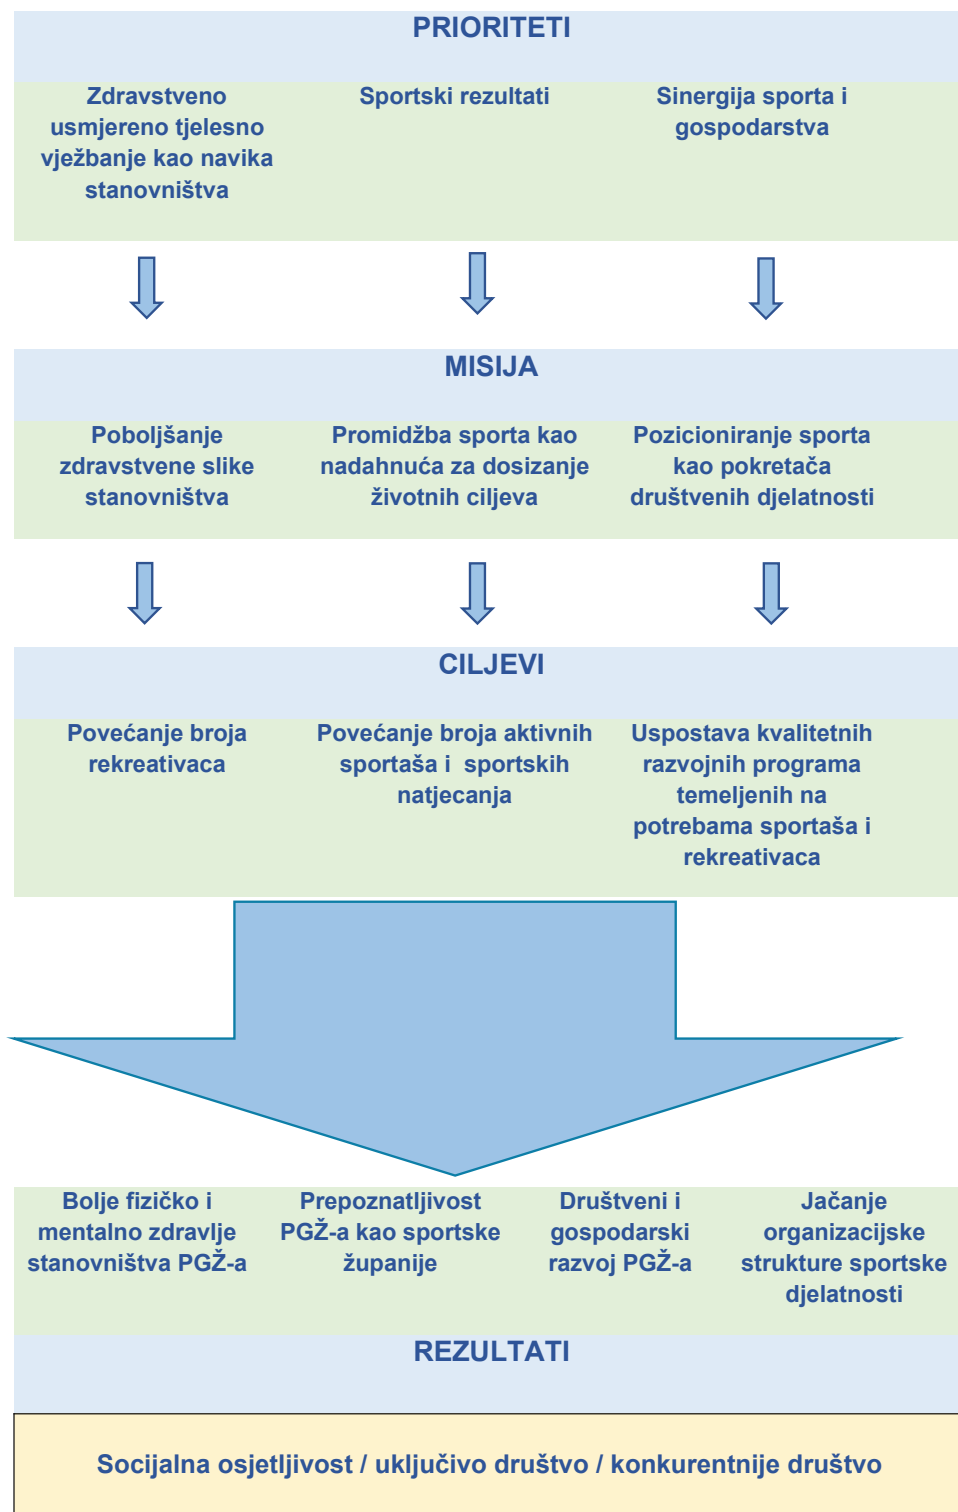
PRIORITETI

Zdravstveno usmjereno tjelesno vježbanje kao navika stanovništva

Sportski rezultati

Sinergija sporta i gospodarstva

MISIJA

Poboljšanje zdravstvene slike stanovništva

Promidžba sporta kao nadahnuća za dosizanje životnih ciljeva

Pozicioniranje sporta kao pokretača društvenih djelatnosti

CILJEVI

Povećanje broja rekreativaca

Povećanje broja aktivnih sportaša i sportskih natjecanja

Uspostava kvalitetnih razvojnih programa temeljenih na potrebama sportaša i rekreativaca

Bolje fizičko i mentalno zdravlje stanovništva PGŽ-a

Prepoznatljivost PGŽ-a kao sportske županije

Društveni i gospodarski razvoj PGŽ-a

Jačanje organizacijske strukture sportske djelatnosti

REZULTATI

Socijalna osjetljivost / uključivo društvo / konkurentnije društvo